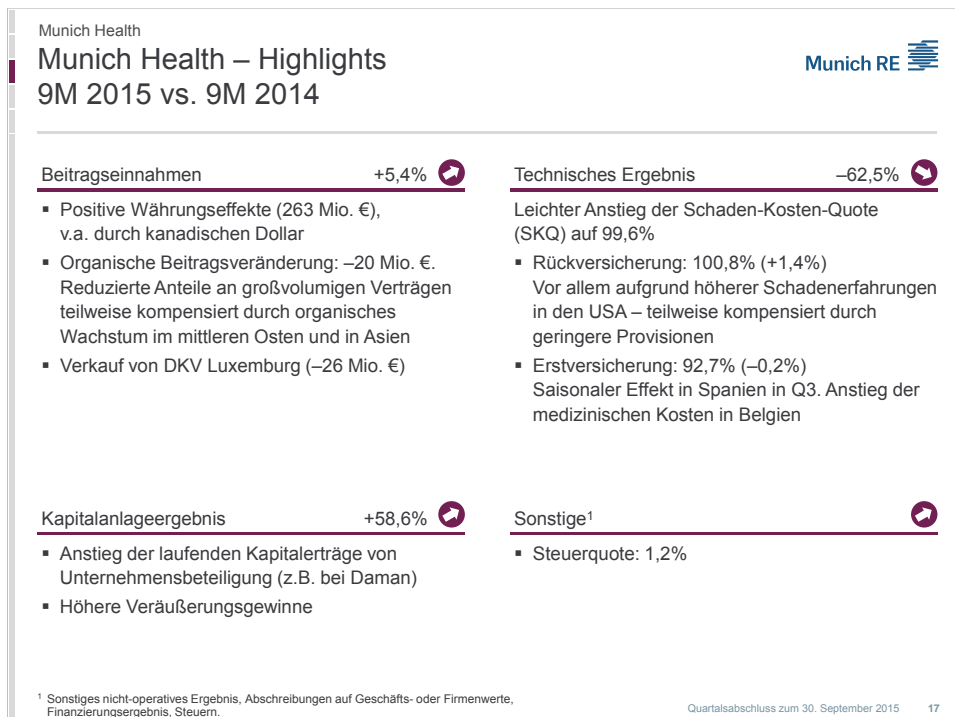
Munich Health

Munich Health – Highlights
9M 2015 vs. 9M 2014

Munich RE

Beitragseinnahmen +5,4%

▪ Positive Währungseffekte (263 Mio. €), v.a. durch kanadischen Dollar
▪ Organische Beitragsveränderung: –20 Mio. €. Reduzierte Anteile an großvolumigen Verträgen teilweise kompensiert durch organisches Wachstum im mittleren Osten und in Asien
▪ Verkauf von DKV Luxemburg (–26 Mio. €)

Technisches Ergebnis –62,5%

Leichter Anstieg der Schaden-Kosten-Quote (SKQ) auf 99,6%
▪ Rückversicherung: 100,8% (+1,4%)
Vor allem aufgrund höherer Schadenerfahrungen in den USA – teilweise kompensiert durch geringere Provisionen
▪ Erstversicherung: 92,7% (–0,2%)
Saisonaler Effekt in Spanien in Q3. Anstieg der medizinischen Kosten in Belgien

Kapitalanlageergebnis +58,6%

▪ Anstieg der laufenden Kapitalerträge von Unternehmensbeteiligung (z.B. bei Daman)
▪ Höhere Veräußerungsgewinne

Sonstige$^1$

▪ Steuerquote: 1,2%

$^1$ Sonstiges nicht-operatives Ergebnis, Abschreibungen auf Geschäfts- oder Firmenwerte, Finanzierungsergebnis, Steuern.

Quartalsabschluss zum 30. September 2015 17